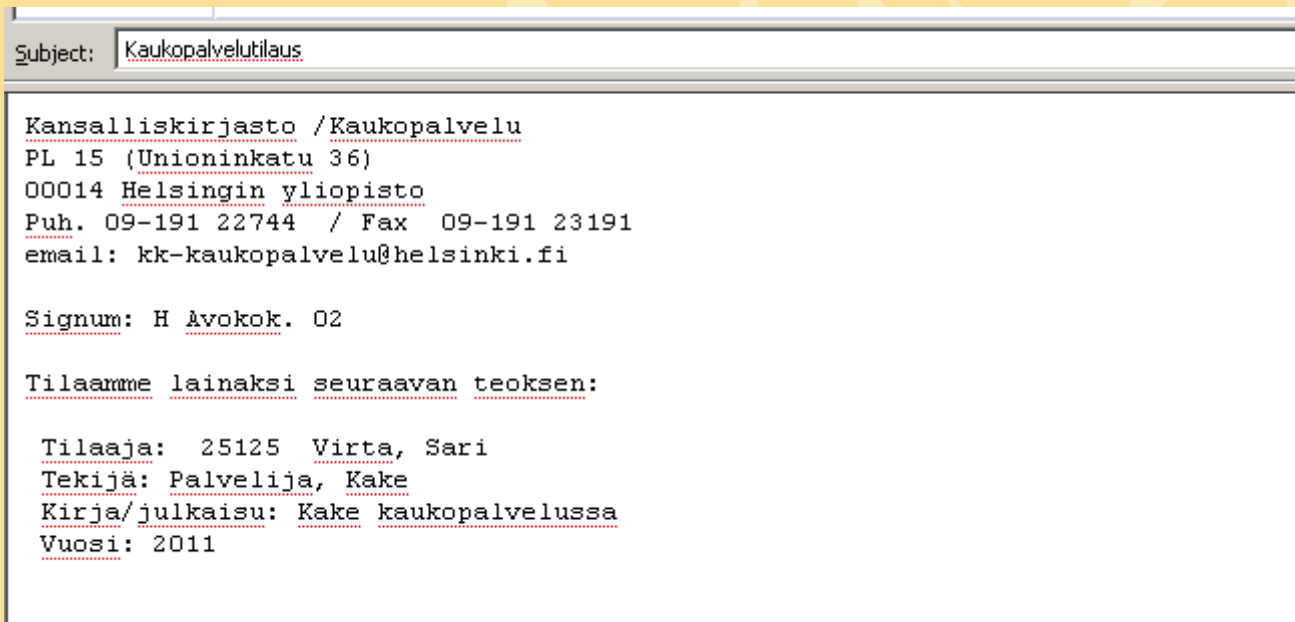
Subject: Kaukopalvelutilaus

Kansalliskirjasto /Kaukopalvelu
PL 15 (Unioninkatu 36)
00014 Helsingin yliopisto
Puh. 09-191 22744 / Fax 09-191 23191
email: kk-kaukopalvelu@helsinki.fi

Signum: H Avokok. 02

Tilaamme lainaksi seuraavan teoksen:

Tilaaja: 25125 Virta, Sari
Tekijä: Palvelija, Kake
Kirja/julkaisu: Kake kaukopalvelussa
Vuosi: 2011